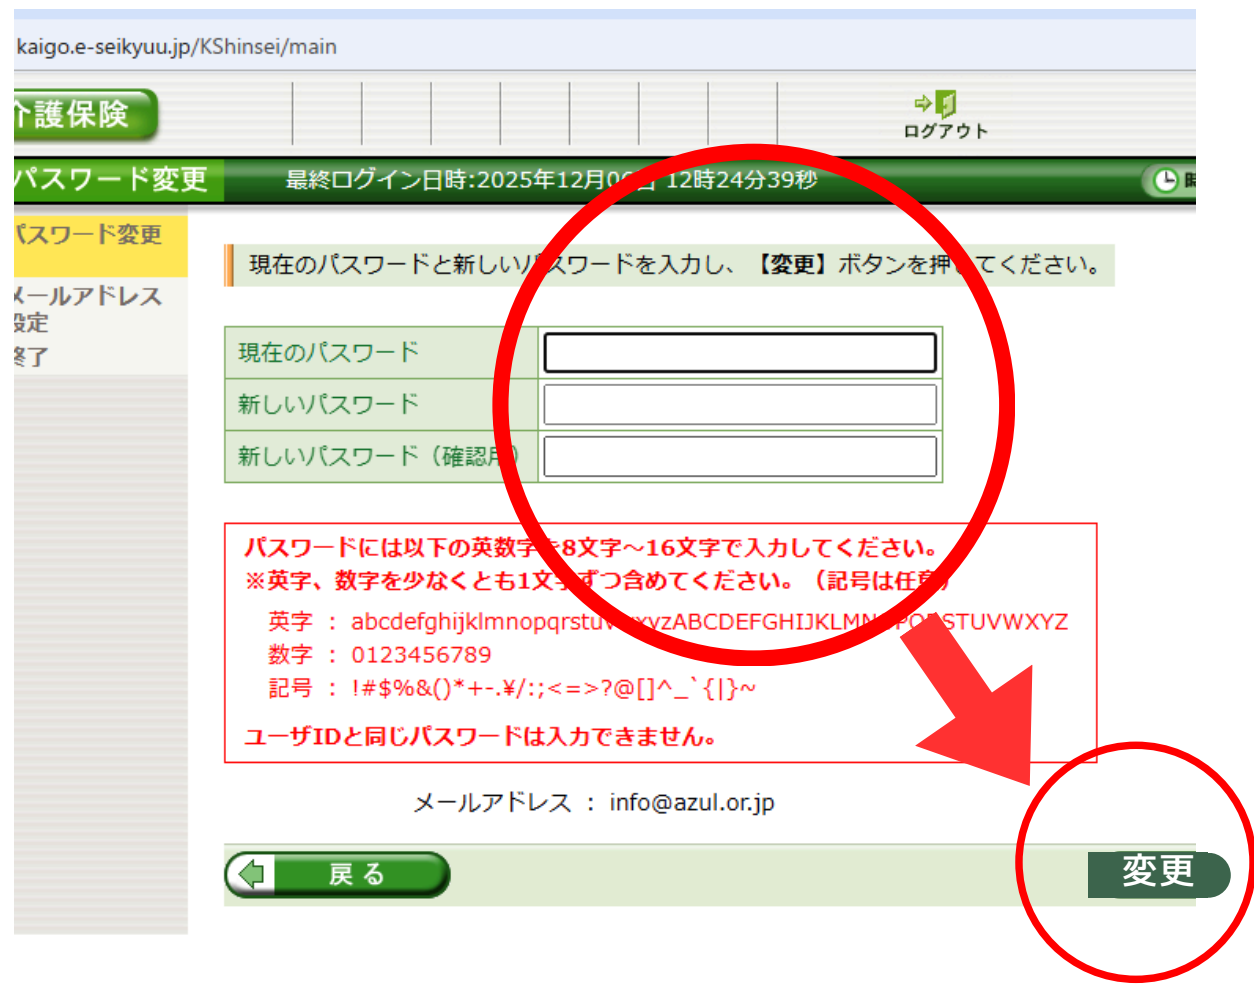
kaigo.e-seikyuu.jp/KShinsei/main

介護保険

ログアウト

パスワード変更　最終ログイン日時:2025年12月0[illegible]日 12時24分39秒

パスワード変更
メールアドレス設定
終了

現在のパスワードと新しいパスワードを入力し、【変更】ボタンを押してください。

| 現在のパスワード | |
|---|---|
| 新しいパスワード | |
| 新しいパスワード（確認用） | |

パスワードには以下の英数字を8文字～16文字で入力してください。
※英字、数字を少なくとも1文字ずつ含めてください。（記号は任意）
英字 ： abcdefghijklmnopqrstuvwxyzABCDEFGHIJKLMNOPQRSTUVWXYZ
数字 ： 0123456789
記号 ： !#$%&()*+-.¥/:;<=>?@[]^_`{|}~
ユーザIDと同じパスワードは入力できません。

メールアドレス ： info@azul.or.jp

戻る
変更